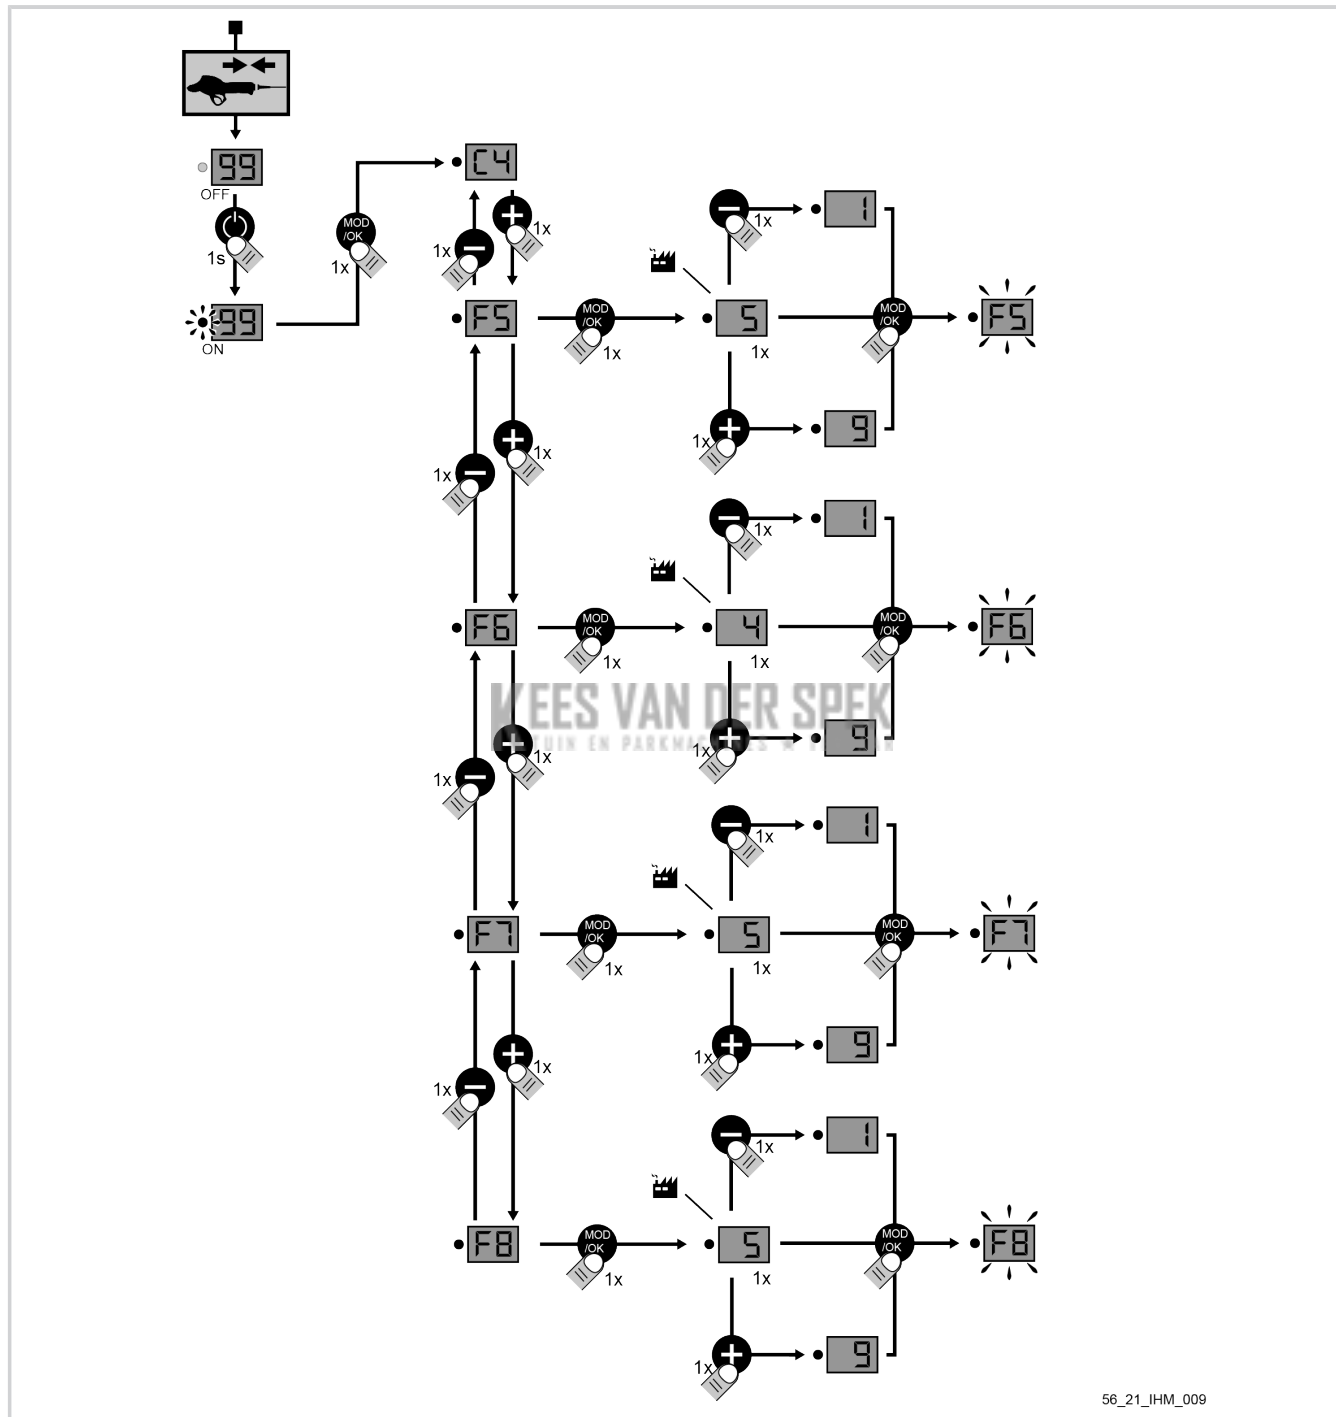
99
OFF
1s
99
ON
MOD /OK
1x
C4
1x
1x
F5
MOD /OK
1x
5
1x
1x
1
MOD /OK
F5
1x
9
1x
1x
1x
1
F6
MOD /OK
1x
4
1x
MOD /OK
F6
KEES VAN DER SPEK
TUIN EN PARKMACHINES
1x
9
1x
1x
1x
1
F7
MOD /OK
1x
5
1x
MOD /OK
F7
1x
9
1x
1x
1x
1
F8
MOD /OK
1x
5
1x
MOD /OK
F8
1x
9
56_21_IHM_009